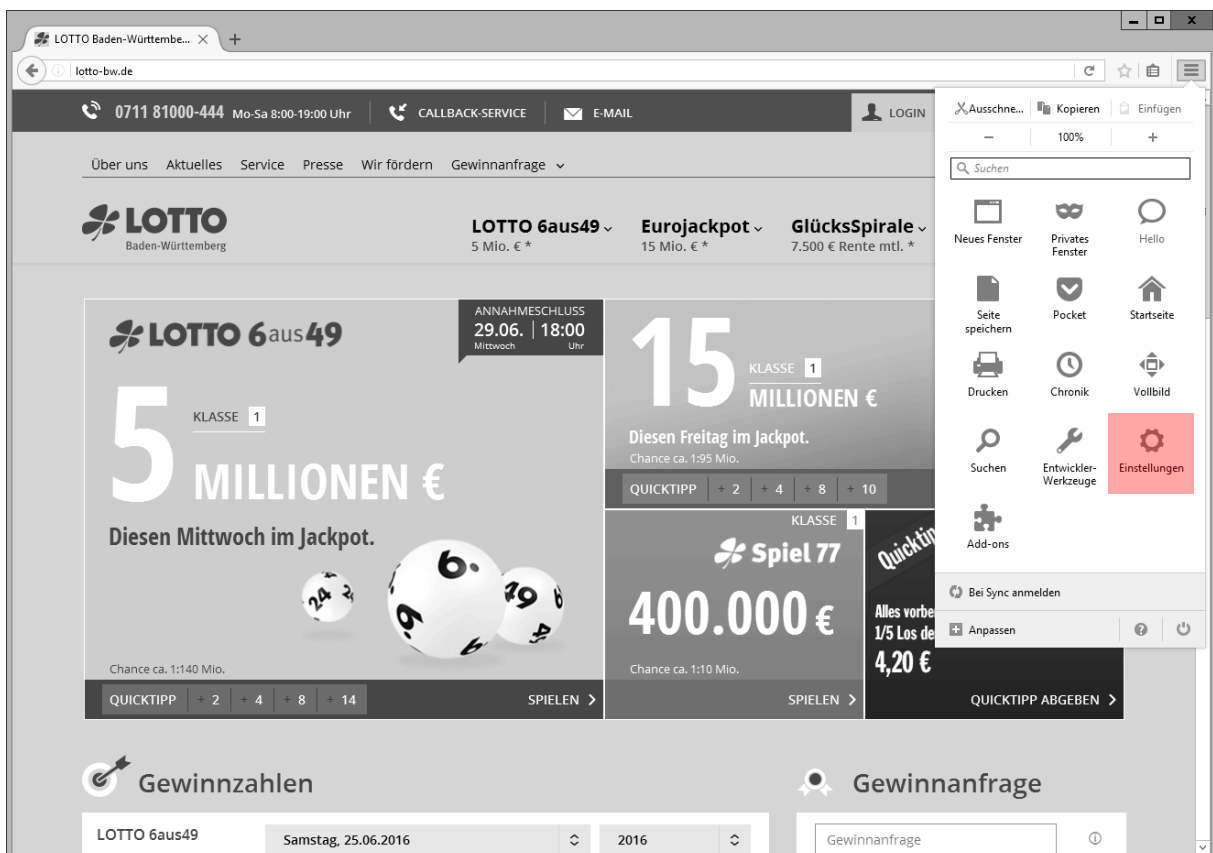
LOTTO Baden-Württembe... ×  +

lotto-bw.de

0711 81000-444 Mo-Sa 8:00-19:00 Uhr | CALLBACK-SERVICE | E-MAIL | LOGIN

Über uns  Aktuelles  Service  Presse  Wir fördern  Gewinnanfrage

LOTTO Baden-Württemberg

LOTTO 6aus49 5 Mio. € *
Eurojackpot 15 Mio. € *
GlücksSpirale 7.500 € Rente mtl. *

LOTTO 6aus49

ANNAHMESCHLUSS 29.06. Mittwoch | 18:00 Uhr

5 KLASSE 1 MILLIONEN €

Diesen Mittwoch im Jackpot.

Chance ca. 1:140 Mio.

QUICKTIPP + 2 + 4 + 8 + 14 SPIELEN

15 KLASSE 1 MILLIONEN €

Diesen Freitag im Jackpot.
Chance ca. 1:95 Mio.

QUICKTIPP + 2 + 4 + 8 + 10

KLASSE 1
Spiel 77
400.000 €
Chance ca. 1:10 Mio.
SPIELEN

Quicktip
Alles vorbe
1/5 Los de
4,20 €
QUICKTIPP ABGEBEN

Gewinnzahlen

LOTTO 6aus49  Samstag, 25.06.2016  2016

Gewinnanfrage

Gewinnanfrage

Ausschne... Kopieren Einfügen
− 100% +
Suchen
Neues Fenster
Privates Fenster
Hello
Seite speichern
Pocket
Startseite
Drucken
Chronik
Vollbild
Suchen
Entwickler-Werkzeuge
Einstellungen
Add-ons
Bei Sync anmelden
Anpassen